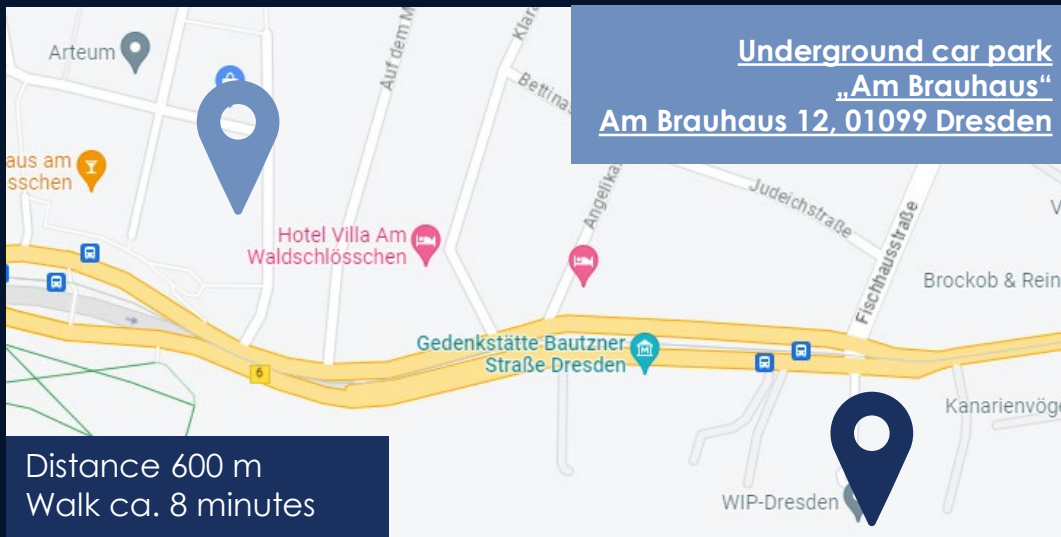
Underground car park „Am Brauhaus“ Am Brauhaus 12, 01099 Dresden

Arteum

Auf dem M

Klar

Bettina

aus am
sschen

Hotel Villa Am Waldschlösschen

Angelika

Judeichstraße

Fischhausstraße

V

Brockob & Rein

Gedenkstätte Bautzner Straße Dresden

6

Kanarienvög

WIP-Dresden

Distance 600 m
Walk ca. 8 minutes